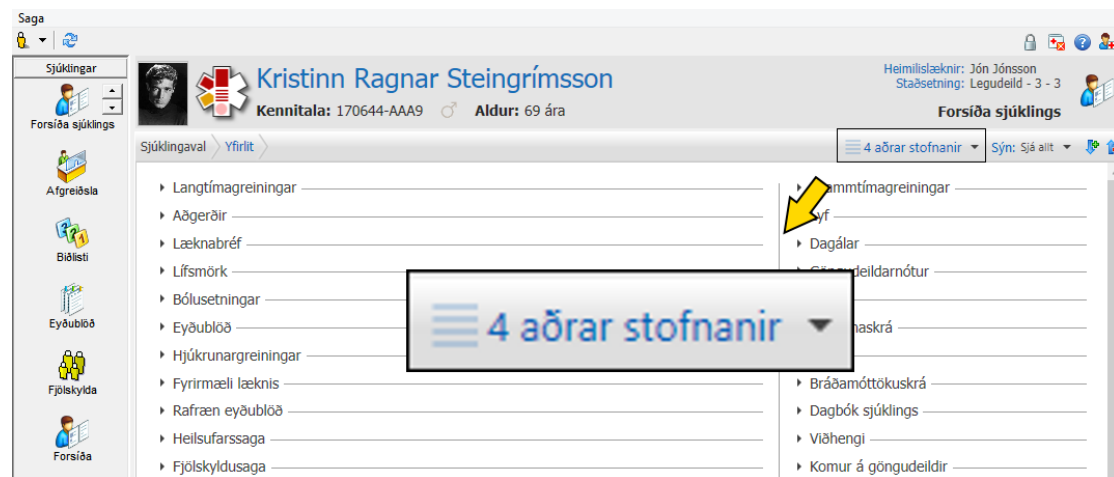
Saga

Sjúklingar

Forsíða sjúklings

Afgreiðsla

Biðlisti

Eyðublöð

Fjölskylda

Forsíða

Kristinn Ragnar Steingrímsson

Kennitala: 170644-AAA9 Aldur: 69 ára

Heimilislæknir: Jón Jónsson
Staðsetning: Legudeild - 3 - 3

Forsíða sjúklings

Sjúklingaval Yfirlit

4 aðrar stofnanir

Sýn: Sjá allt

Langtímagreiningar

Aðgerðir

Læknabréf

Lífsmörk

Bólusetningar

Eyðublöð

Hjúkrunargreiningar

Fyrirmæli læknis

Rafræn eyðublöð

Heilsufarssaga

Fjölskyldusaga

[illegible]mmtímagreiningar

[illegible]yf

Dagálar

Gö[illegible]deildarnótur

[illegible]naskrá

Bráðamóttökuskrá

Dagbók sjúklings

Viðhengi

Komur á göngudeildir

4 aðrar stofnanir